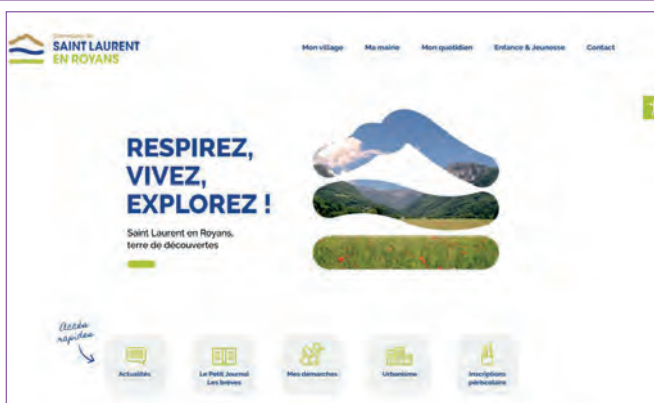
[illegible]
SAINT LAURENT
EN ROYANS

Mon village
Ma mairie
Mon quotidien
Enfance & Jeunesse
Contact

RESPIREZ,
VIVEZ,
EXPLOREZ !

Saint Laurent en Royans, terre de découvertes

Accès rapides

Actualités
Le Petit Journal Les brèves
Mes démarches
Urbanisme
Inscriptions périscolaire